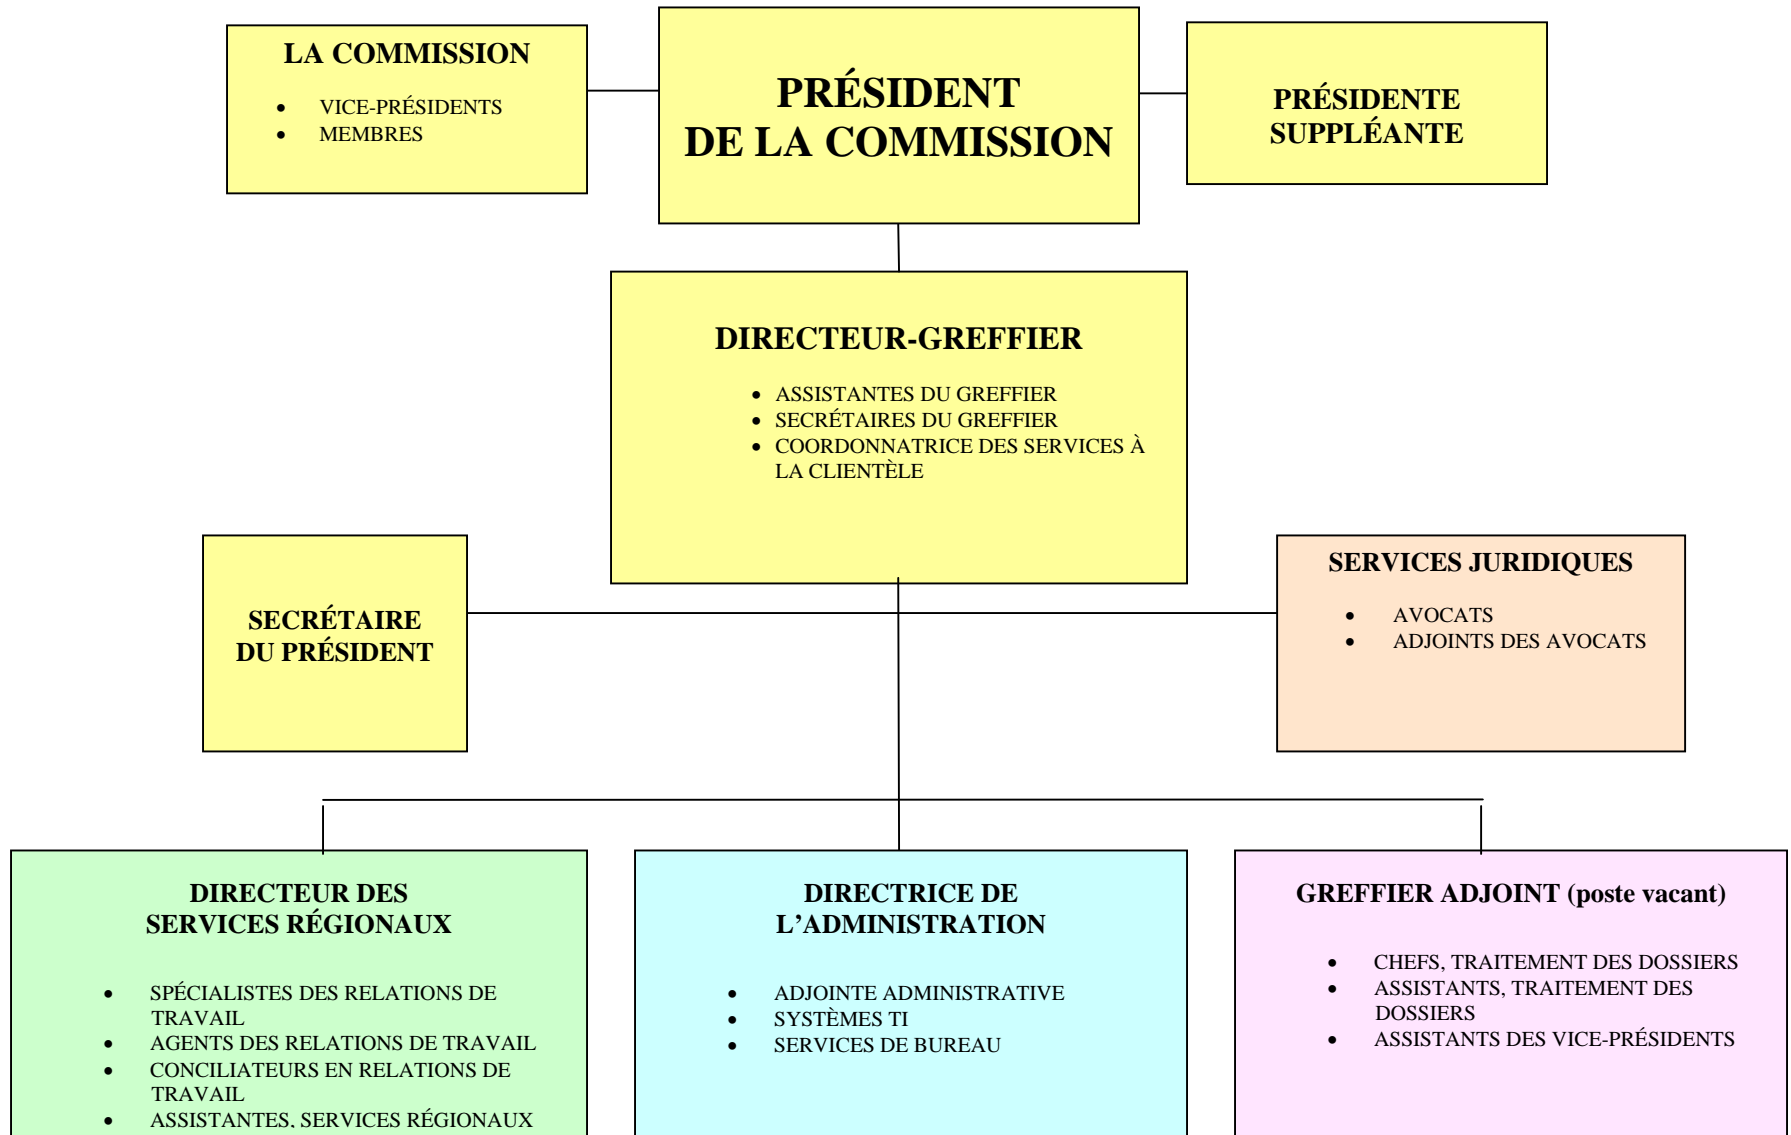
LA COMMISSION

- VICE-PRÉSIDENTS
- MEMBRES

PRÉSIDENT DE LA COMMISSION

PRÉSIDENTE SUPPLÉANTE

DIRECTEUR-GREFFIER

- ASSISTANTES DU GREFFIER
- SECRÉTAIRES DU GREFFIER
- COORDONNATRICE DES SERVICES À LA CLIENTÈLE

SECRÉTAIRE DU PRÉSIDENT

SERVICES JURIDIQUES

- AVOCATS
- ADJOINTS DES AVOCATS

DIRECTEUR DES SERVICES RÉGIONAUX

- SPÉCIALISTES DES RELATIONS DE TRAVAIL
- AGENTS DES RELATIONS DE TRAVAIL
- CONCILIATEURS EN RELATIONS DE TRAVAIL
- ASSISTANTES, SERVICES RÉGIONAUX

DIRECTRICE DE L'ADMINISTRATION

- ADJOINTE ADMINISTRATIVE
- SYSTÈMES TI
- SERVICES DE BUREAU

GREFFIER ADJOINT (poste vacant)

- CHEFS, TRAITEMENT DES DOSSIERS
- ASSISTANTS, TRAITEMENT DES DOSSIERS
- ASSISTANTS DES VICE-PRÉSIDENTS